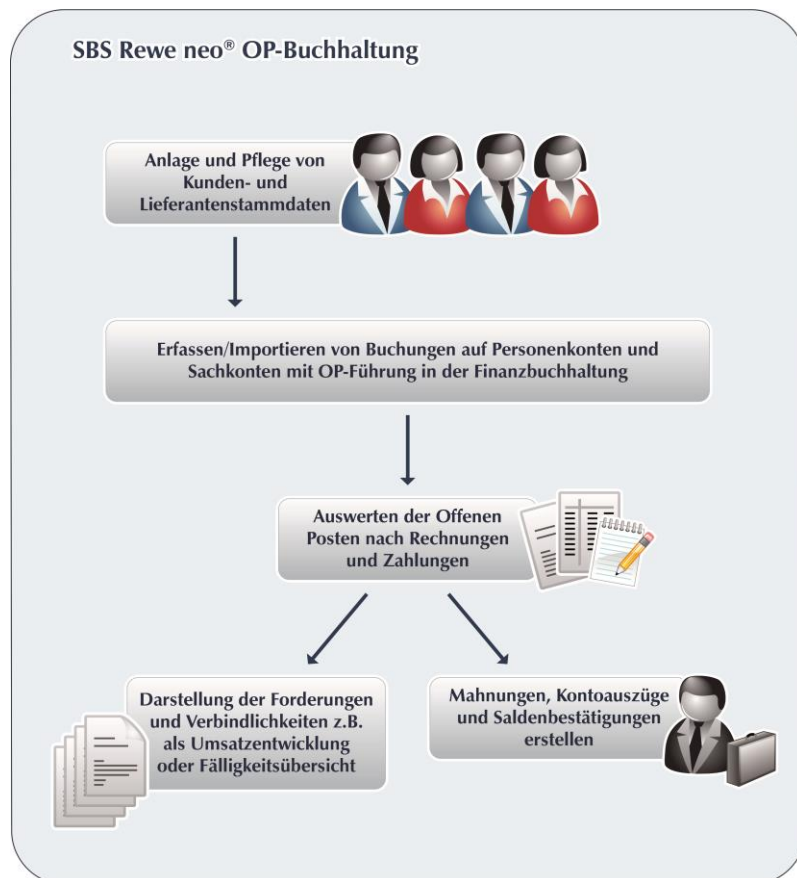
SBS Rewe neo® OP-Buchhaltung

Anlage und Pflege von Kunden- und Lieferantenstammdaten

Erfassen/Importieren von Buchungen auf Personenkonten und Sachkonten mit OP-Führung in der Finanzbuchhaltung

Auswerten der Offenen Posten nach Rechnungen und Zahlungen

Darstellung der Forderungen und Verbindlichkeiten z.B. als Umsatzentwicklung oder Fälligkeitsübersicht

Mahnungen, Kontoauszüge und Saldenbestätigungen erstellen